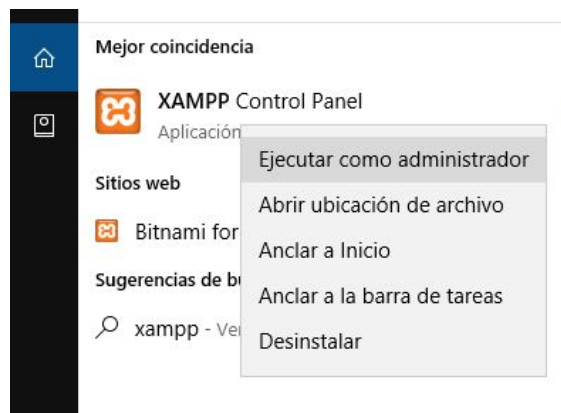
Mejor coincidencia

XAMPP Control Panel

Aplicación

Sitios web

Bitnami for

Sugerencias de b

xampp - Ve

Ejecutar como administrador

Abrir ubicación de archivo

Anclar a Inicio

Anclar a la barra de tareas

Desinstalar